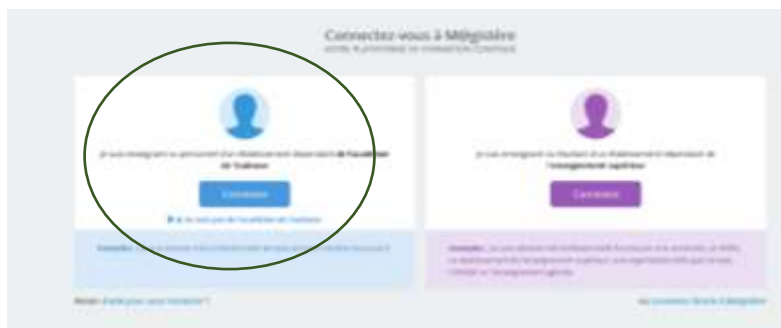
Connectez-vous à Magistère

VOTRE PLATEFORME DE FORMATION CONTINUE

Je suis enseignant ou personnel d'un établissement dépendant de l'académie de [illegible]

Connexion

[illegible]

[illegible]

Je suis enseignant ou élève/personnel d'un établissement dépendant de l'enseignement supérieur

Connexion

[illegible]

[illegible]

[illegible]